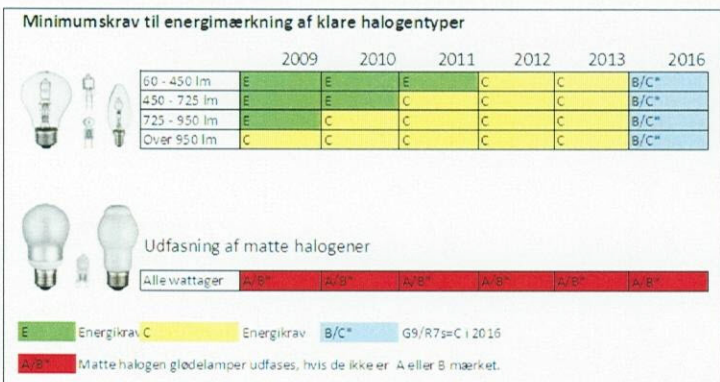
Minimumskrav til energimærkning af klare halogentyper

| | 2009 | 2010 | 2011 | 2012 | 2013 | 2016 |
|---|---|---|---|---|---|---|
| 60 - 450 lm | E | E | E | C | C | B/C* |
| 450 - 725 lm | E | E | C | C | C | B/C* |
| 725 - 950 lm | E | C | C | C | C | B/C* |
| Over 950 lm | C | C | C | C | C | B/C* |

Udfasning af matte halogener

| | | | | | | |
|---|---|---|---|---|---|---|
| Alle wattager | A/B* | A/B* | A/B* | A/B* | A/B* | A/B* |

E Energikrav C Energikrav B/C* G9/R7s=C i 2016

A/B* Matte halogen glødelamper udfases, hvis de ikke er A eller B mærket.